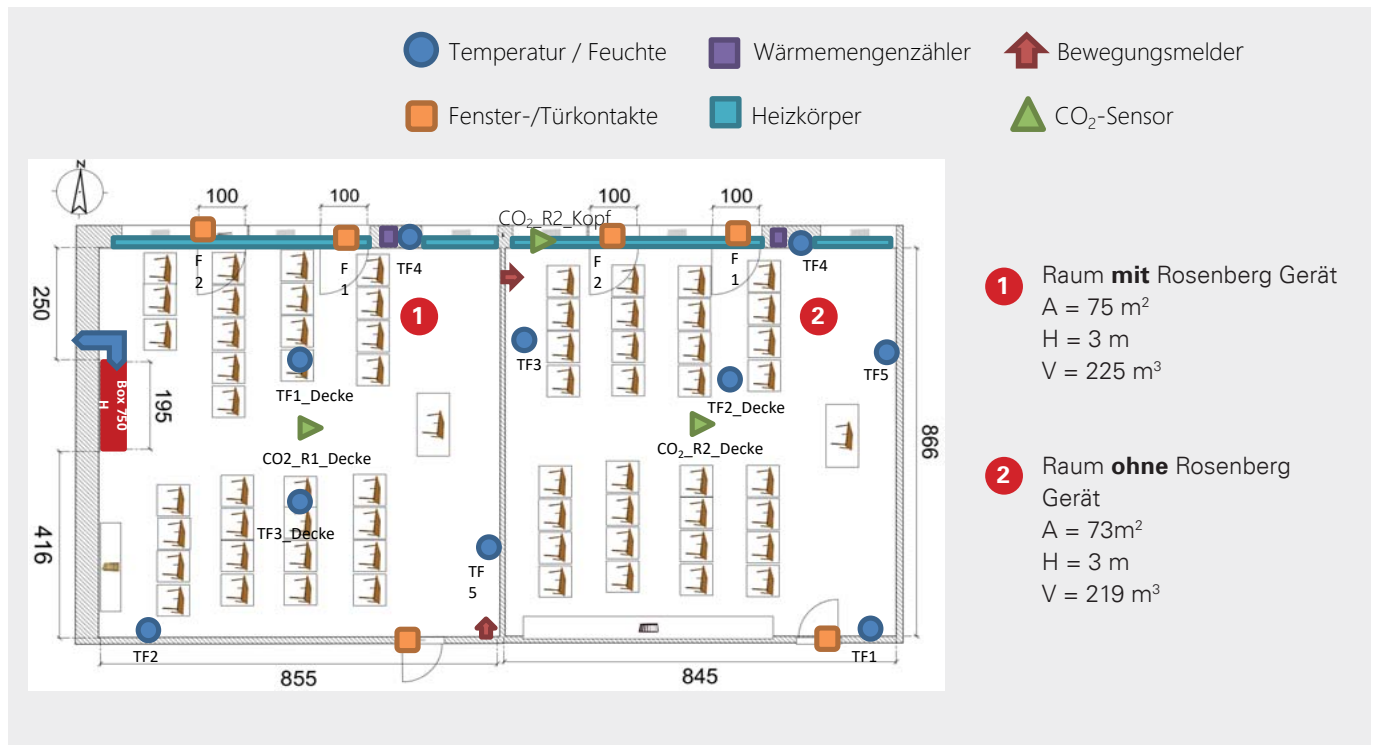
Temperatur / Feuchte
Wärmemengenzähler
Bewegungsmelder
Fenster-/Türkontakte
Heizkörper
$CO_2$-Sensor

N
100
100
100
100
$CO_2$_R2_Kopf
F 2
F 1
TF4
F 2
F 1
TF4
250
1
2
TF3
TF5
Box 750 H
195
TF1_Decke
TF2_Decke
CO2_R1_Decke
$CO_2$_R2_Decke
866
416
TF3_Decke
TF 5
TF2
TF1
855
845

1 Raum **mit** Rosenberg Gerät
A = 75 $m^2$
H = 3 m
V = 225 $m^3$

2 Raum **ohne** Rosenberg Gerät
A = $73m^2$
H = 3 m
V = 219 $m^3$